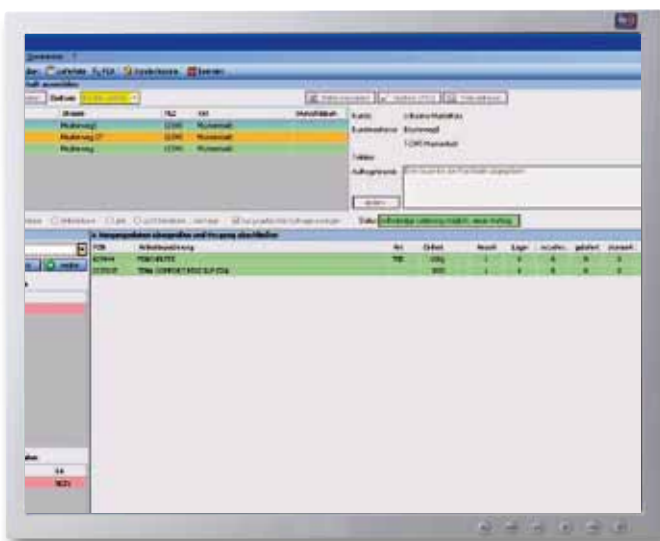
Zentrale ?

Lieferliste PLZ Kundenkasse Beenden

Straße PLZ Ort

Musterweg 12345 Musterstadt

Musterweg 17 12345 Musterstadt

Musterweg 12345 Musterstadt

Name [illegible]

Kundennummer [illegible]

12345 Musterstadt

Telefon

Auftragsnummer

Status

PZN Artikelbezeichnung Art Einheit Anzahl Lager

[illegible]